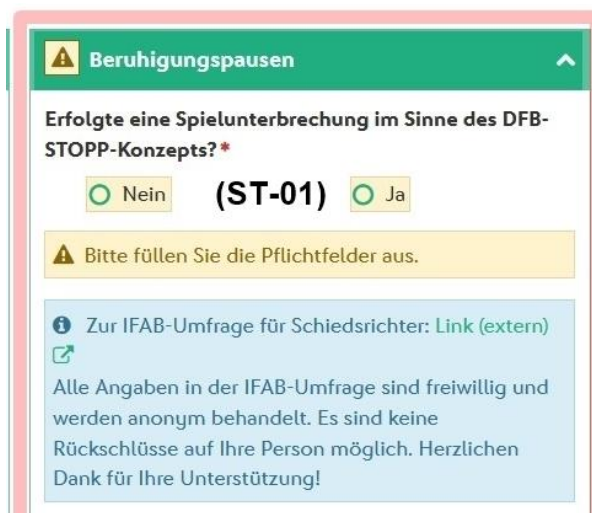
Beruhigungspausen

Erfolgte eine Spielunterbrechung im Sinne des DFB-STOPP-Konzepts?*

Nein (ST-01) Ja

Bitte füllen Sie die Pflichtfelder aus.

Zur IFAB-Umfrage für Schiedsrichter: Link (extern)

Alle Angaben in der IFAB-Umfrage sind freiwillig und werden anonym behandelt. Es sind keine Rückschlüsse auf Ihre Person möglich. Herzlichen Dank für Ihre Unterstützung!